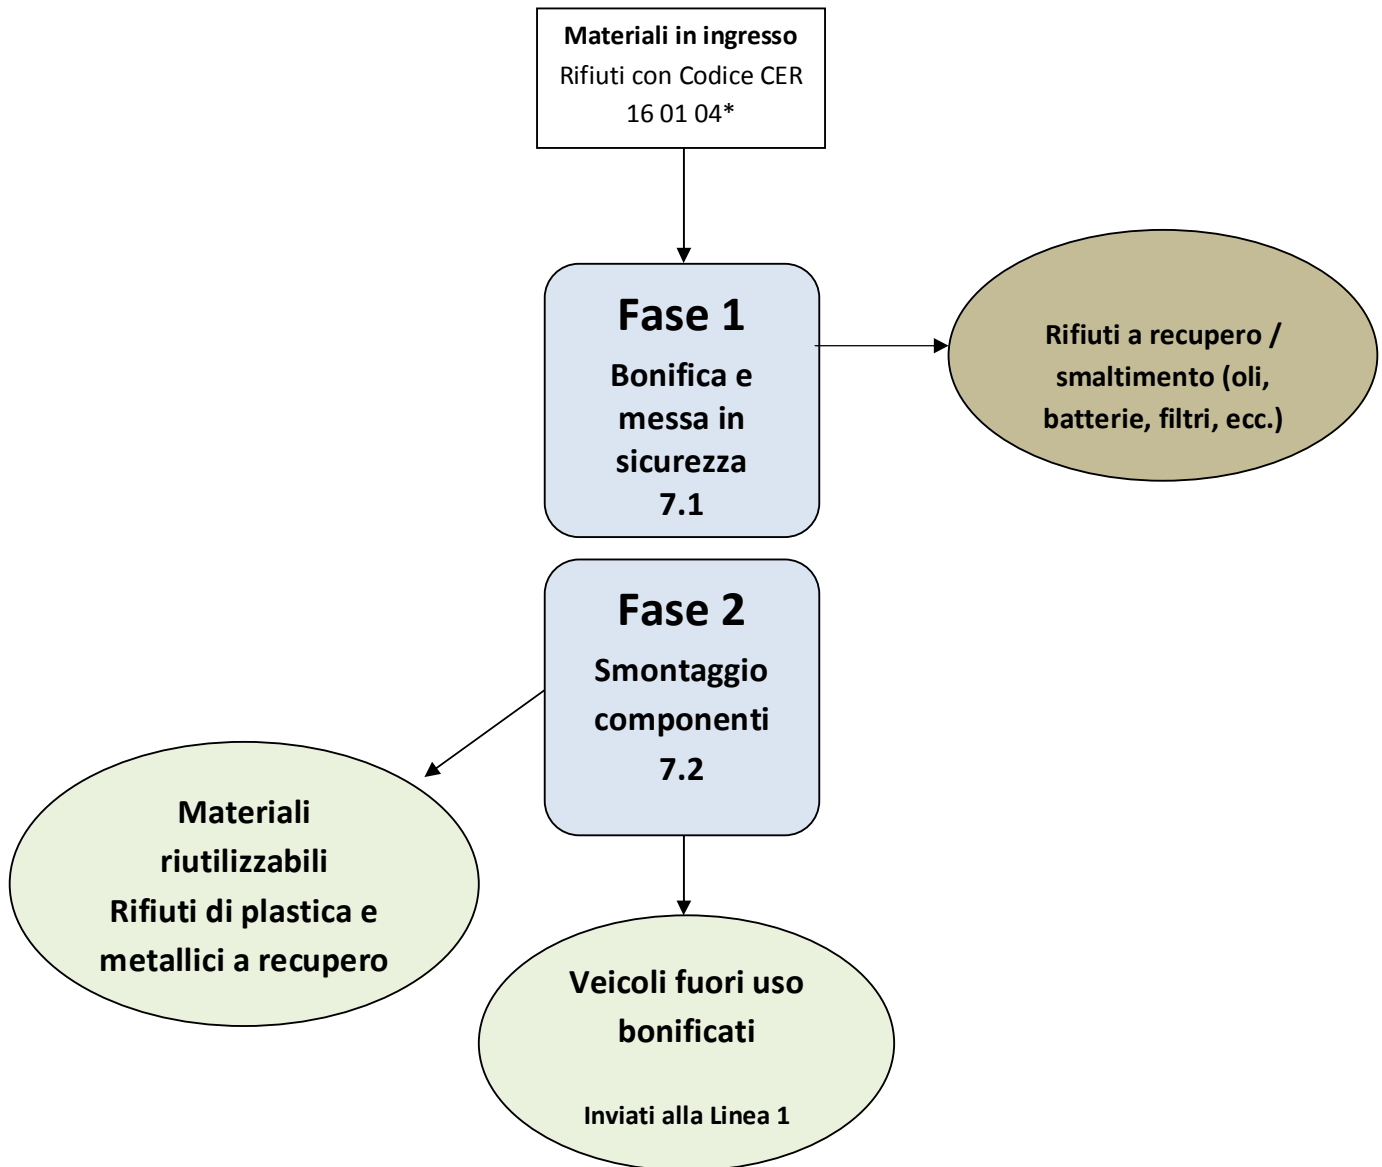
Materiali in ingresso
Rifiuti con Codice CER 16 01 04*

Fase 1
Bonifica e messa in sicurezza
7.1

Rifiuti a recupero / smaltimento (oli, batterie, filtri, ecc.)

Fase 2
Smontaggio componenti
7.2

Materiali riutilizzabili
Rifiuti di plastica e metallici a recupero

Veicoli fuori uso bonificati

Inviati alla Linea 1